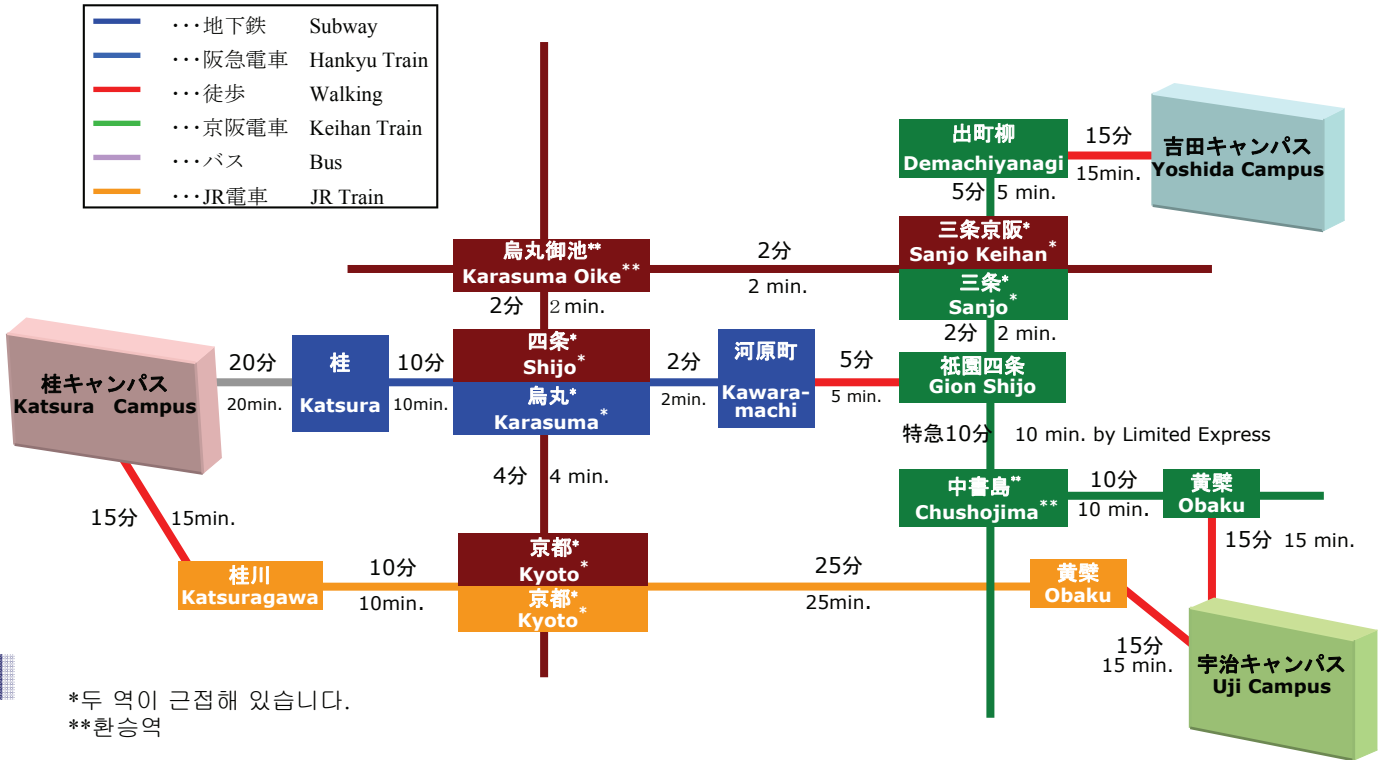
・・・地下鉄 Subway
・・・阪急電車 Hankyu Train
・・・徒歩 Walking
・・・京阪電車 Keihan Train
・・・バス Bus
・・・JR電車 JR Train

出町柳 Demachiyanagi
15分 15min.
吉田キャンパス Yoshida Campus
5分 5 min.
烏丸御池** Karasuma Oike**
2分 2 min.
三条京阪* Sanjo Keihan*
三条* Sanjo*
2分 2 min.
2分 2 min.
桂キャンパス Katsura Campus
20分 20min.
桂 Katsura
10分 10min.
四条* Shijo*
烏丸* Karasuma*
2分 2min.
河原町 Kawara-machi
5分 5 min.
祇園四条 Gion Shijo
特急10分 10 min. by Limited Express
4分 4 min.
中書島** Chushojima**
10分 10 min.
黄檗 Obaku
15分 15 min.
15分 15min.
桂川 Katsuragawa
10分 10min.
京都* Kyoto*
京都* Kyoto*
25分 25min.
黄檗 Obaku
15分 15 min.
宇治キャンパス Uji Campus

*두 역이 근접해 있습니다.
**환승역